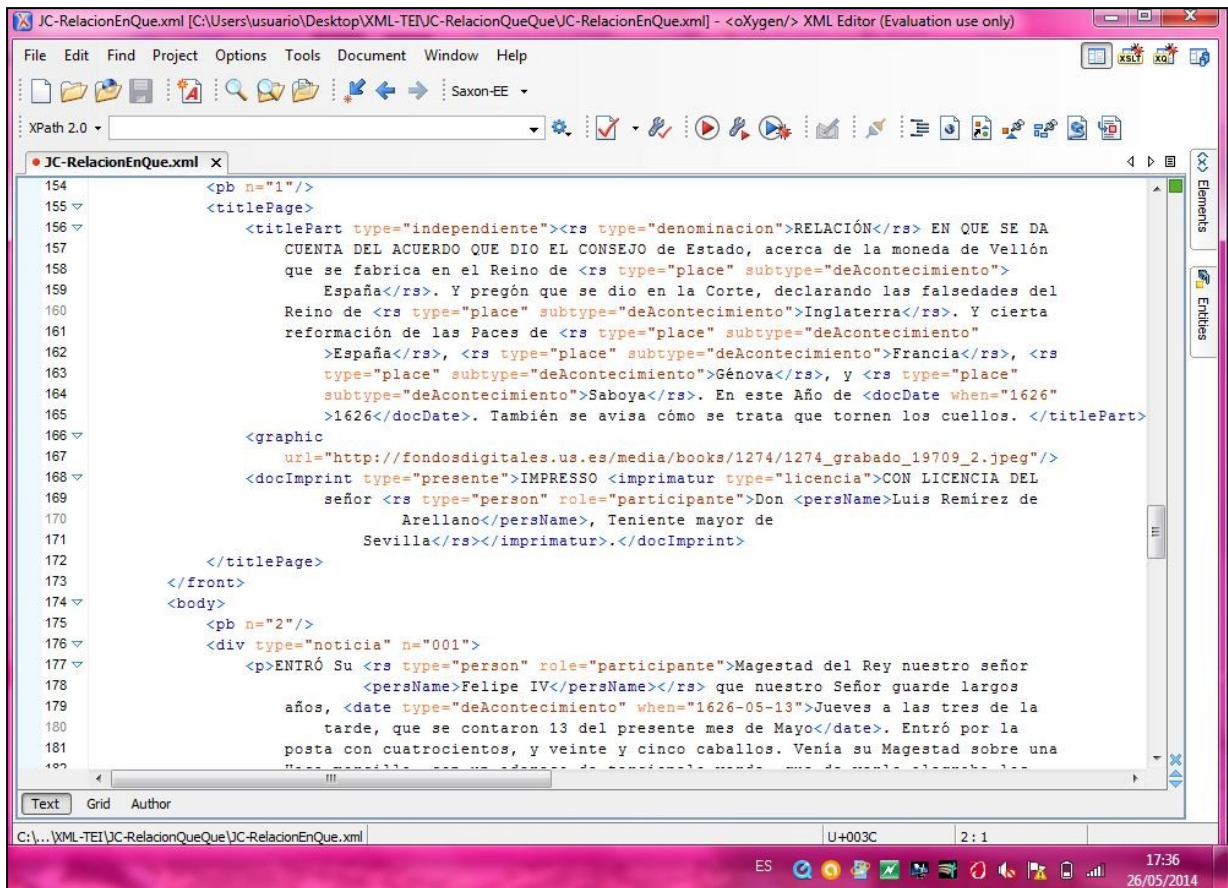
JC-RelacionEnQue.xml [C:\Users\usuario\Desktop\XML-TEI\JC-RelacionQueQue\JC-RelacionEnQue.xml] - <oXygen/> XML Editor (Evaluation use only)

File Edit Find Project Options Tools Document Window Help

Saxon-EE

XPath 2.0

• JC-RelacionEnQue.xml ×

Elements

Entities

154 <pb n="1"/>
155 <titlePage>
156 <titlePart type="independiente"><rs type="denominacion">RELACIÓN</rs> EN QUE SE DA
157 CUENTA DEL ACUERDO QUE DIO EL CONSEJO de Estado, acerca de la moneda de Vellón
158 que se fabrica en el Reino de <rs type="place" subtype="deAcontecimiento">
159 España</rs>. Y pregón que se dio en la Corte, declarando las falsedades del
160 Reino de <rs type="place" subtype="deAcontecimiento">Inglaterra</rs>. Y cierta
161 reformación de las Paces de <rs type="place" subtype="deAcontecimiento"
162 >España</rs>, <rs type="place" subtype="deAcontecimiento">Francia</rs>, <rs
163 type="place" subtype="deAcontecimiento">Génova</rs>, y <rs type="place"
164 subtype="deAcontecimiento">Saboya</rs>. En este Año de <docDate when="1626"
165 >1626</docDate>. También se avisa cómo se trata que tornen los cuellos. </titlePart>
166 <graphic
167 url="http://fondosdigitales.us.es/media/books/1274/1274_grabado_19709_2.jpeg"/>
168 <docImprint type="presente">IMPRESSO <imprimatur type="licencia">CON LICENCIA DEL
169 señor <rs type="person" role="participante">Don <persName>Luis Remírez de
170 Arellano</persName>, Teniente mayor de
171 Sevilla</rs></imprimatur>.</docImprint>
172 </titlePage>
173 </front>
174 <body>
175 <pb n="2"/>
176 <div type="noticia" n="001">
177 <p>ENTRÓ Su <rs type="person" role="participante">Magestad del Rey nuestro señor
178 <persName>Felipe IV</persName></rs> que nuestro Señor guarde largos
179 años, <date type="deAcontecimiento" when="1626-05-13">Jueves a las tres de la
180 tarde, que se contaron 13 del presente mes de Mayo</date>. Entró por la
181 posta con cuatrocientos, y veinte y cinco caballos. Venía su Magestad sobre una
182 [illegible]

Text Grid Author

C:\...\XML-TEI\JC-RelacionQueQue\JC-RelacionEnQue.xml U+003C 2:1

ES 17:36 26/05/2014